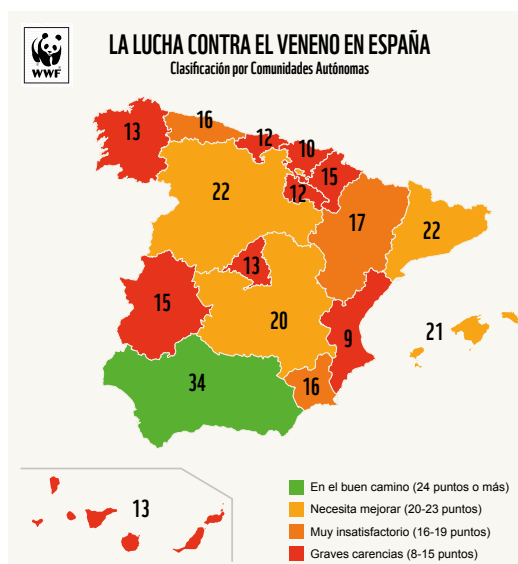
WWF

LA LUCHA CONTRA EL VENENO EN ESPAÑA
Clasificación por Comunidades Autónomas

13
16
12
10
15
12
22
17
22
13
15
20
21
9
34
16
13

En el buen camino (24 puntos o más)
Necesita mejorar (20-23 puntos)
Muy insatisfactorio (16-19 puntos)
Graves carencias (8-15 puntos)